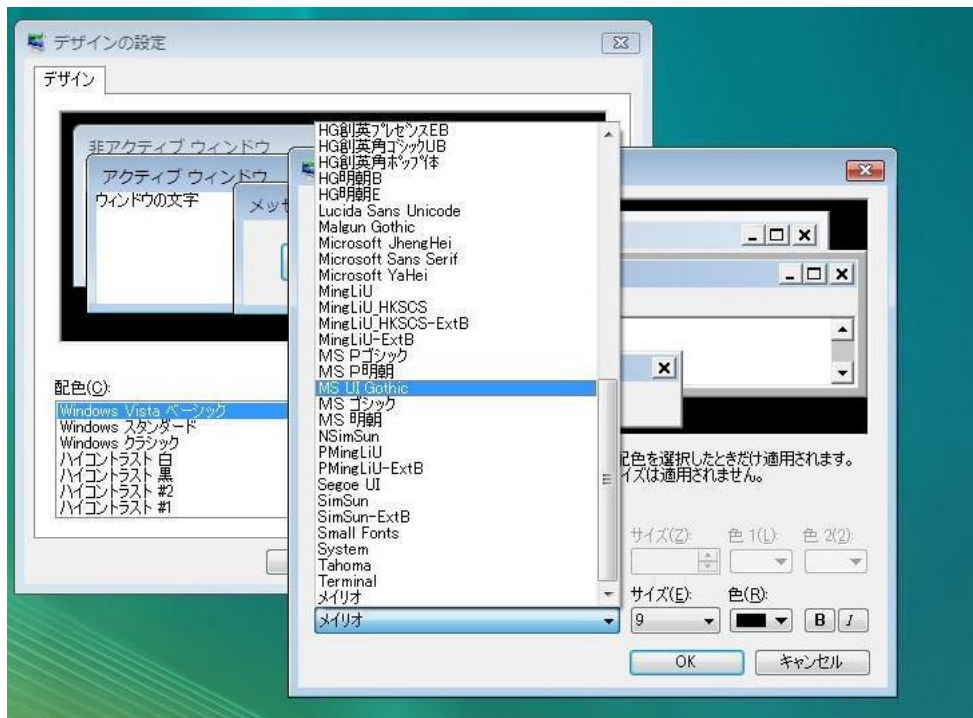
デザインの設定

デザイン

非アクティブ ウィンドウ
アクティブ ウィンドウ
ウィンドウの文字
メッセ

配色(C):
Windows Vista ベーシック
Windows スタンダード
Windows クラシック
ハイコントラスト 白
ハイコントラスト 黒
ハイコントラスト #2
ハイコントラスト #1

HG創英ﾌﾟﾚｾﾞﾝｽEB
HG創英角ｺﾞｼｯｸUB
HG創英角ﾎﾟｯﾌﾟ体
HG明朝B
HG明朝E
Lucida Sans Unicode
Malgun Gothic
Microsoft JhengHei
Microsoft Sans Serif
Microsoft YaHei
MingLiU
MingLiU_HKSCS
MingLiU_HKSCS-ExtB
MingLiU-ExtB
MS Pゴシック
MS P明朝
MS UI Gothic
MS ゴシック
MS 明朝
NSimSun
PMingLiU
PMingLiU-ExtB
Segoe UI
SimSun
SimSun-ExtB
Small Fonts
System
Tahoma
Terminal
メイリオ

メイリオ

配色を選択したときだけ適用されます。
イズは適用されません。

サイズ(Z): 色 1(L): 色 2(2):
サイズ(E): 色(R):
9
B I
OK キャンセル